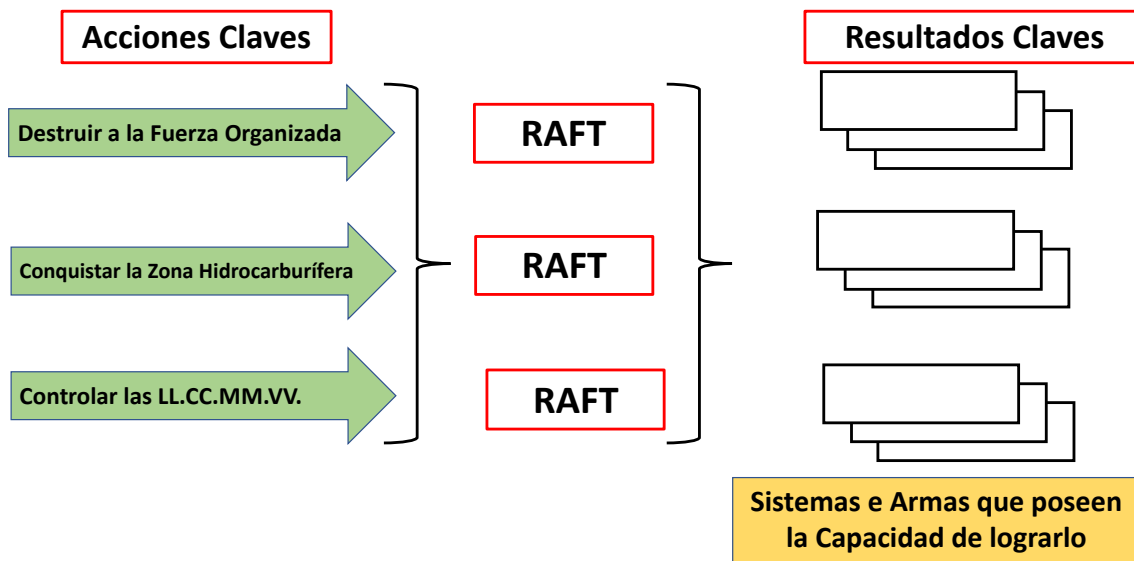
Acciones Claves

Resultados Claves

Destruir a la Fuerza Organizada

Conquistar la Zona Hidrocarburífera

Controlar las LL.CC.MM.VV.

RAFT

RAFT

RAFT

Sistemas e Armas que poseen la Capacidad de lograrlo